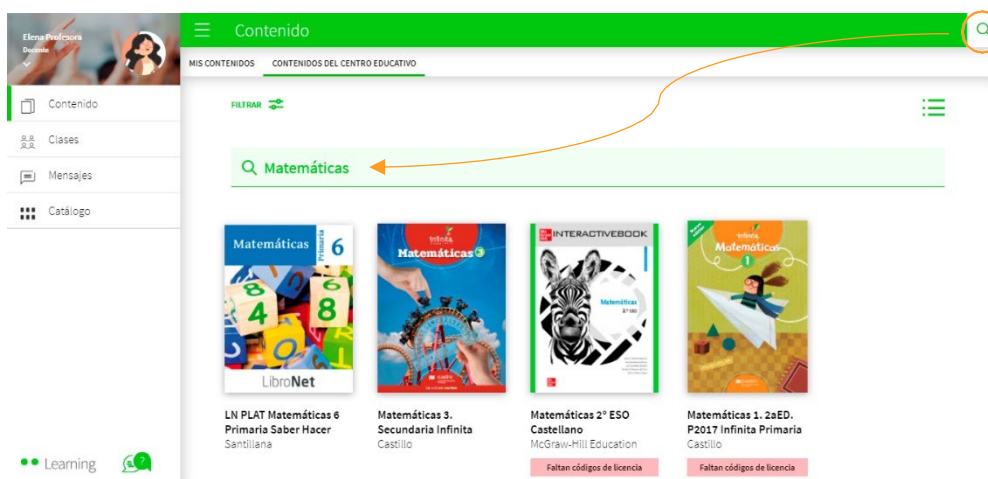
Elena Profesora
Docente

Contenido
Clases
Mensajes
Catálogo

Learning

Contenido

MIS CONTENIDOS
CONTENIDOS DEL CENTRO EDUCATIVO

FILTRAR

Matemáticas

Matemáticas
Primaria 6
LibroNet

Infinita
Matemáticas 3

INTERACTIVEBOOK
Matemáticas
2º ESO

Infinita
Matemáticas 1

LN PLAT Matemáticas 6 Primaria Saber Hacer
Santillana

Matemáticas 3. Secundaria Infinita
Castillo

Matemáticas 2º ESO Castellano
McGraw-Hill Education
Faltan códigos de licencia

Matemáticas 1. 2aED. P2017 Infinita Primaria
Castillo
Faltan códigos de licencia